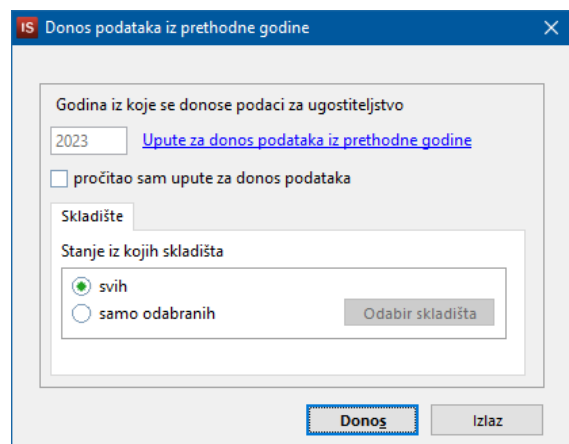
IS Donos podataka iz prethodne godine

Godina iz koje se donose podaci za ugostiteljstvo

2023 Upute za donos podataka iz prethodne godine

pročitao sam upute za donos podataka

Skladište

Stanje iz kojih skladišta

svih

samo odabranih

Odabir skladišta

Donos

Izlaz